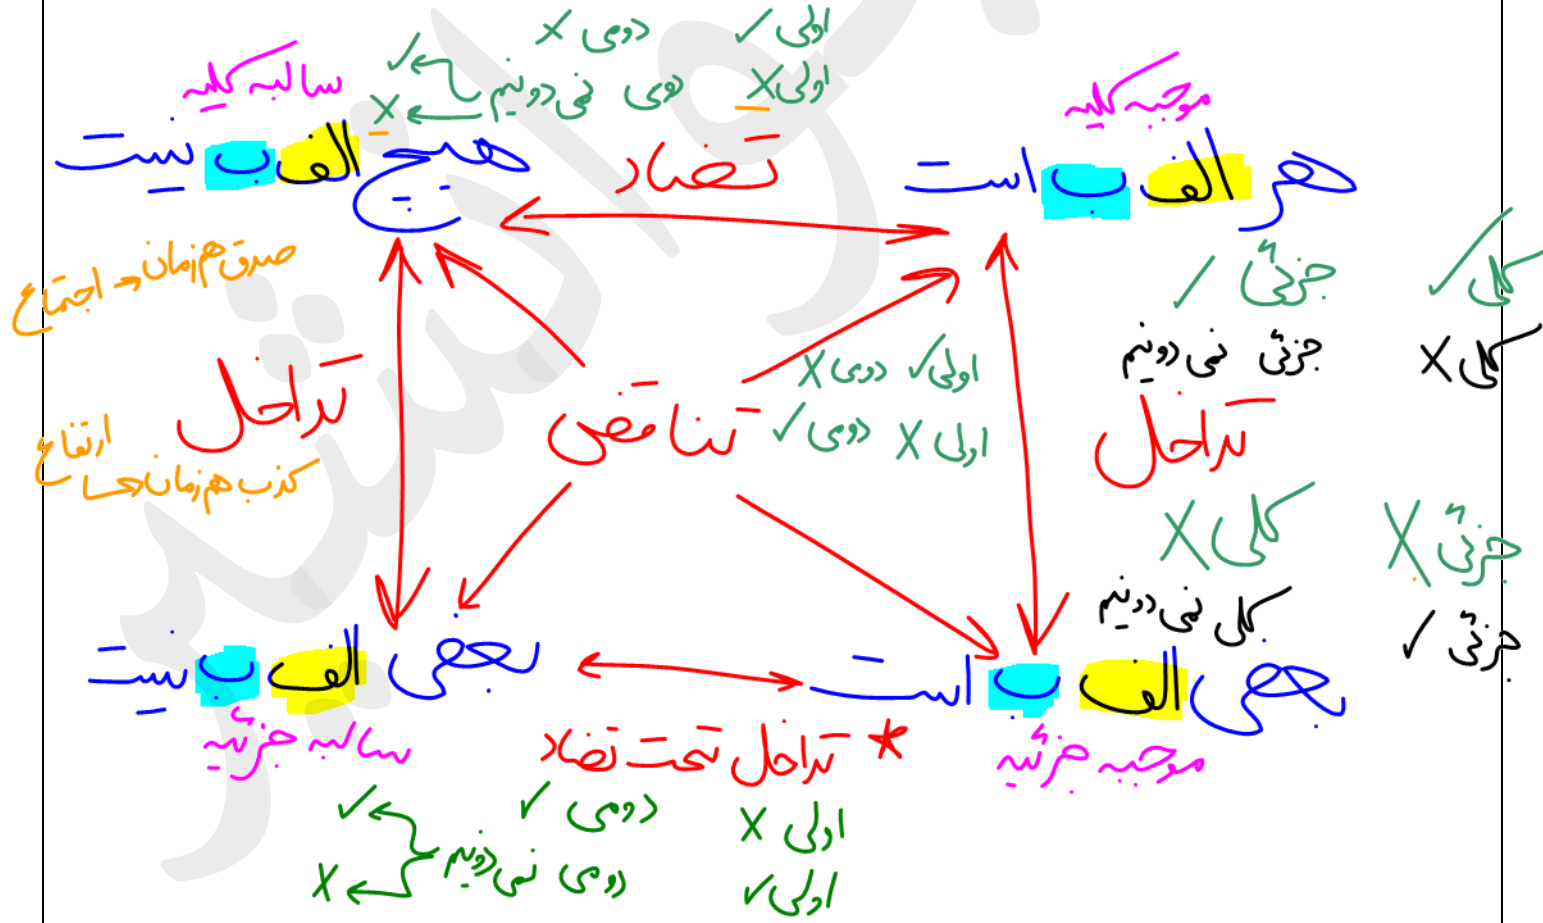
سالبه کلیه
هیچ الف ب نیست
اولی ✓ دومی ✗
اولی ✗ دومی نمی دونیم ✓ ✗
موجبه کلیه
هر الف ب است
تضاد
صدق همزمان ← اجتماع
تداخل
کذب همزمان ← ارتفاع
تناقض
اولی ✓ دومی ✗
اولی ✗ دومی ✓
جزئی ✓
جزئی نمی دونیم
کلی ✓
کلی ✗
تداخل
کلی ✗
جزئی ✗
کلی نمی دونیم
جزئی ✓
بعضی الف ب نیست
سالبه جزئیه
بعضی الف ب است
موجبه جزئیه
تداخل تحت تضاد ★
دومی ✓
دومی نمی دونیم ✓ ✗
اولی ✗
اولی ✓